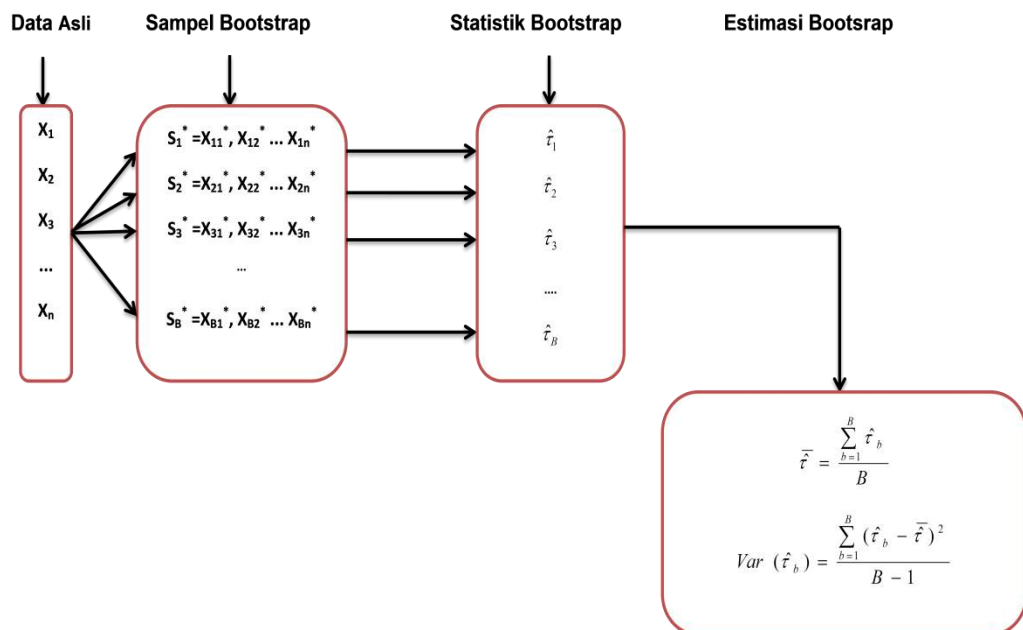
Data Asli

Sampel Bootstrap

Statistik Bootstrap

Estimasi Bootsrap

$X_1$
$X_2$
$X_3$
...
$X_n$

$S_1^* = X_{11}^*, X_{12}^* \dots X_{1n}^*$
$S_2^* = X_{21}^*, X_{22}^* \dots X_{2n}^*$
$S_3^* = X_{31}^*, X_{32}^* \dots X_{3n}^*$
...
$S_B^* = X_{B1}^*, X_{B2}^* \dots X_{Bn}^*$

$\hat{\tau}_1$
$\hat{\tau}_2$
$\hat{\tau}_3$
....
$\hat{\tau}_B$

$\bar{\hat{\tau}} = \frac{\sum_{b=1}^{B} \hat{\tau}_b}{B}$

$Var(\hat{\tau}_b) = \frac{\sum_{b=1}^{B} (\hat{\tau}_b - \bar{\hat{\tau}})^2}{B-1}$